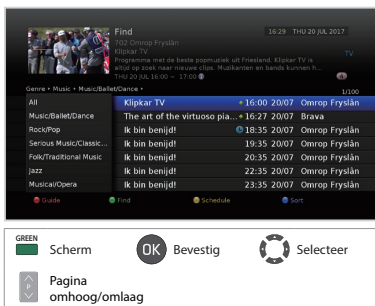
Find
16:29 THU 20 JUL 2017
702 Omrop Fryslân
Klipkar TV
TV
Programma met de beste popmuziek uit Friesland. Klipkar TV is altijd op zoek naar nieuwe clips. Muzikanten en bands kunnen h...
THU 20 JUL 16:00 ~ 17:00

Genre • Music • Music/Ballet/Dance •
1/100

| | | | |
|---|---|---|---|
| All | Klipkar TV | 16:00 20/07 | Omrop Fryslân |
| Music/Ballet/Dance | The art of the virtuoso pia... | 16:27 20/07 | Brava |
| Rock/Pop | Ik bin benijd! | 18:35 20/07 | Omrop Fryslân |
| Serious Music/Classic... | Ik bin benijd! | 19:35 20/07 | Omrop Fryslân |
| Folk/Traditional Music | Ik bin benijd! | 20:35 20/07 | Omrop Fryslân |
| Jazz | Ik bin benijd! | 22:35 20/07 | Omrop Fryslân |
| Musical/Opera | Ik bin benijd! | 23:35 20/07 | Omrop Fryslân |

Guide Find Schedule Sort

GREEN
Scherm
OK Bevestig
Selecteer
Pagina omhoog/omlaag